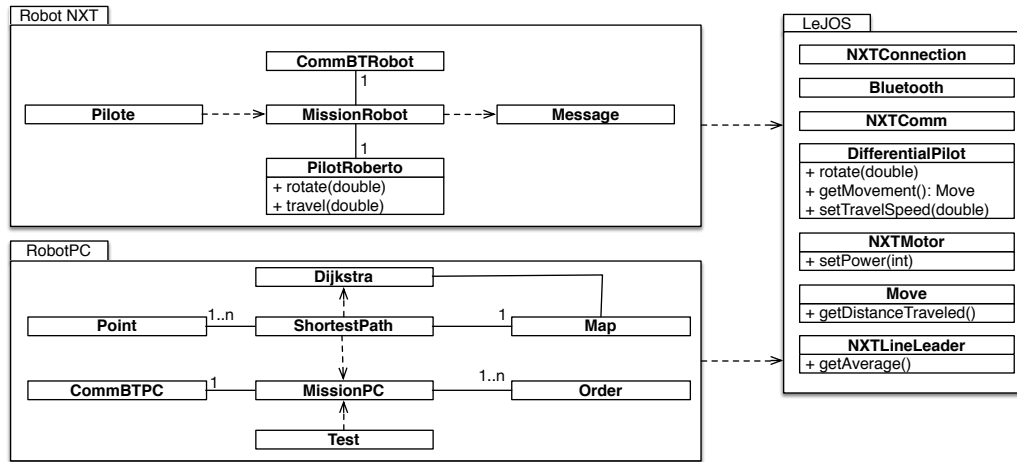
Robot NXT

CommBTRobot

1

Pilote

MissionRobot

Message

1

PilotRoberto

+ rotate(double)

+ travel(double)

RobotPC

Dijkstra

Point

1..n

ShortestPath

1

Map

CommBTPC

1

MissionPC

1..n

Order

Test

LeJOS

NXTConnection

Bluetooth

NXTComm

DifferentialPilot

+ rotate(double)

+ getMovement(): Move

+ setTravelSpeed(double)

NXTMotor

+ setPower(int)

Move

+ getDistanceTraveled()

NXTLineLeader

+ getAverage()